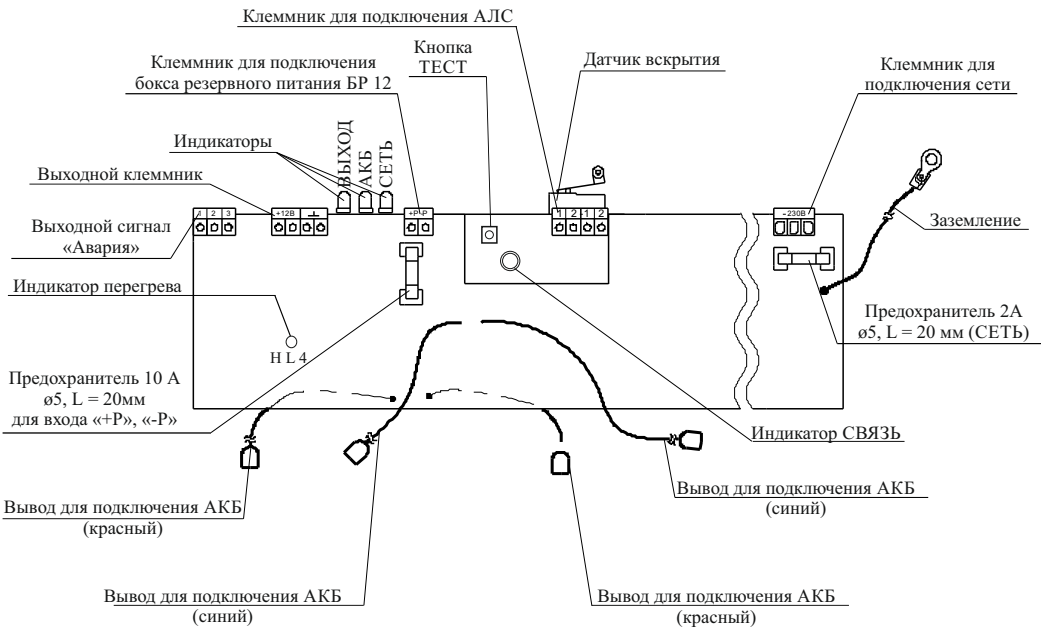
Клеммник для подключения АЛС

Клеммник для подключения бокса резервного питания БР 12

Кнопка ТЕСТ

Датчик вскрытия

Клеммник для подключения сети

Индикаторы

ВЫХОД
АКБ
СЕТЬ

Выходной клеммник

Выходной сигнал «Авария»

1 2 3

+12В

+Р -Р

1 2 1 2

~230В

Заземление

Индикатор перегрева

Предохранитель 2А ø5, L = 20 мм (СЕТЬ)

H L 4

Предохранитель 10 А ø5, L = 20мм для входа «+Р», «-Р»

Индикатор СВЯЗЬ

Вывод для подключения АКБ (синий)

Вывод для подключения АКБ (красный)

Вывод для подключения АКБ (синий)

Вывод для подключения АКБ (красный)